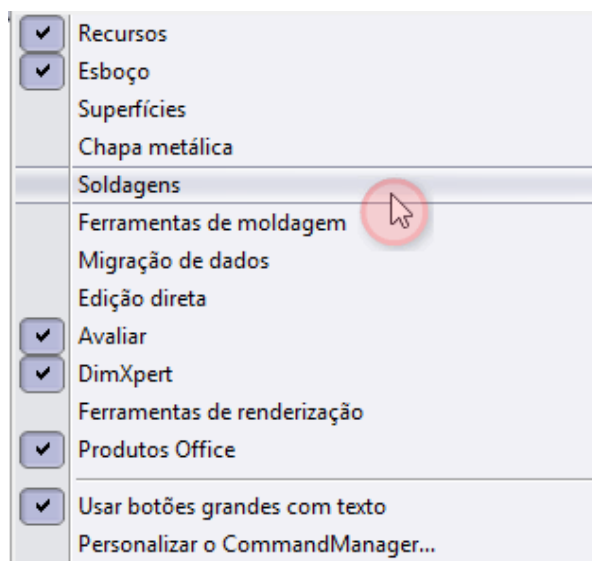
Recursos
Esboço
Superfícies
Chapa metálica
Soldagens
Ferramentas de moldagem
Migração de dados
Edição direta
Avaliar
DimXpert
Ferramentas de renderização
Produtos Office
Usar botões grandes com texto
Personalizar o CommandManager...